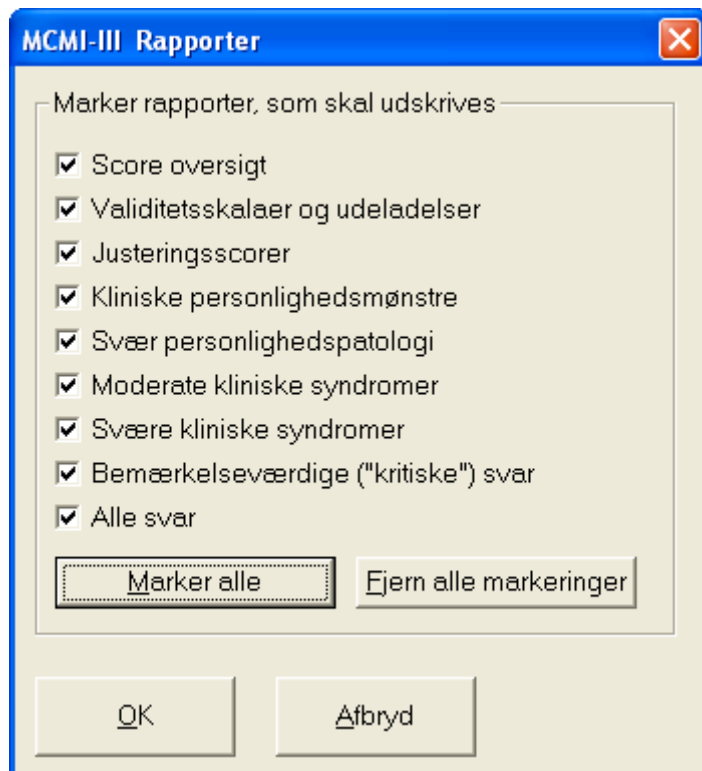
MCMI-III Rapporter

Marker rapporter, som skal udskrives

☑ Score oversigt
☑ Validitetsskalaer og udeladelser
☑ Justeringsscorer
☑ Kliniske personlighedsmønstre
☑ Svær personlighedspatologi
☑ Moderate kliniske syndromer
☑ Svære kliniske syndromer
☑ Bemærkelseværdige ("kritiske") svar
☑ Alle svar

Marker alle
Fjern alle markeringer

OK
Afbryd